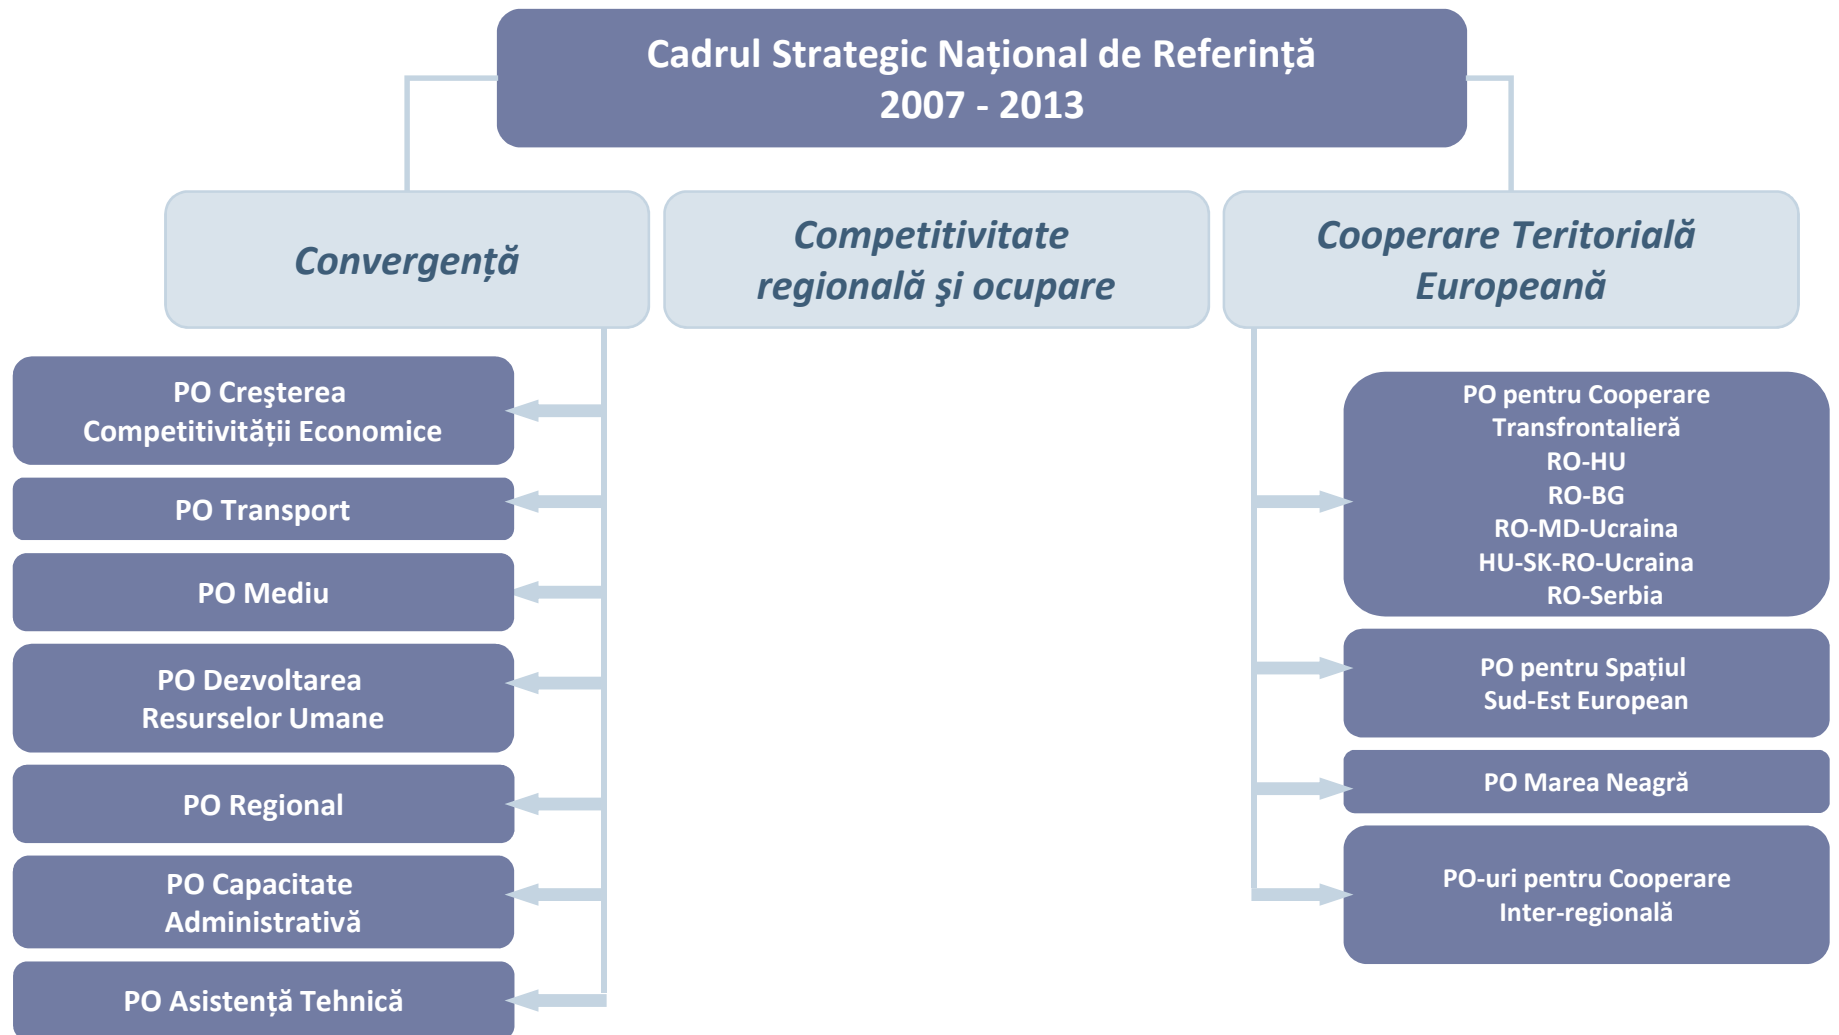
Cadrul Strategic Național de Referință
2007 - 2013

Convergență

Competitivitate regională şi ocupare

Cooperare Teritorială Europeană

PO Creşterea Competitivității Economice

PO Transport

PO Mediu

PO Dezvoltarea Resurselor Umane

PO Regional

PO Capacitate Administrativă

PO Asistență Tehnică

PO pentru Cooperare Transfrontalieră
RO-HU
RO-BG
RO-MD-Ucraina
HU-SK-RO-Ucraina
RO-Serbia

PO pentru Spațiul Sud-Est European

PO Marea Neagră

PO-uri pentru Cooperare Inter-regională